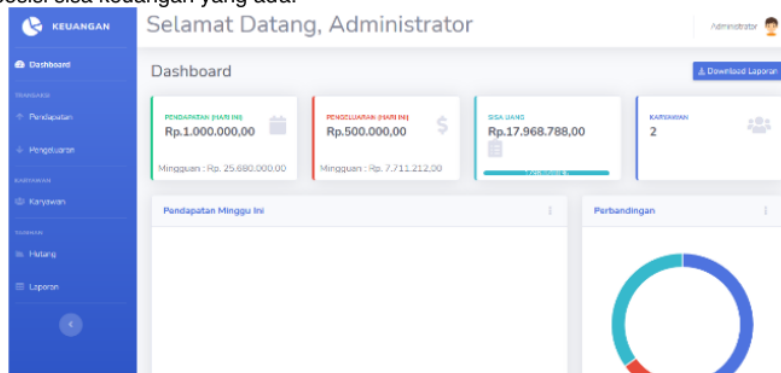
berisi sisa keuangan yang ada.

KEUANGAN
Dashboard
TRANSAKSI
Pendapatan
Pengeluaran
KARYAWAN
Karyawan
TAGIHAN
Hutang
Laporan

Selamat Datang, Administrator
Administrator

Dashboard
Download Laporan

PENDAPATAN (HARI INI)
Rp.1.000.000,00
Mingguan : Rp. 25.680.000,00

PENGELUARAN (HARI INI)
Rp.500.000,00
Mingguan : Rp. 7.711.212,00

SISA UANG
Rp.17.968.788,00
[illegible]

KARYAWAN
2

Pendapatan Minggu Ini

Perbandingan